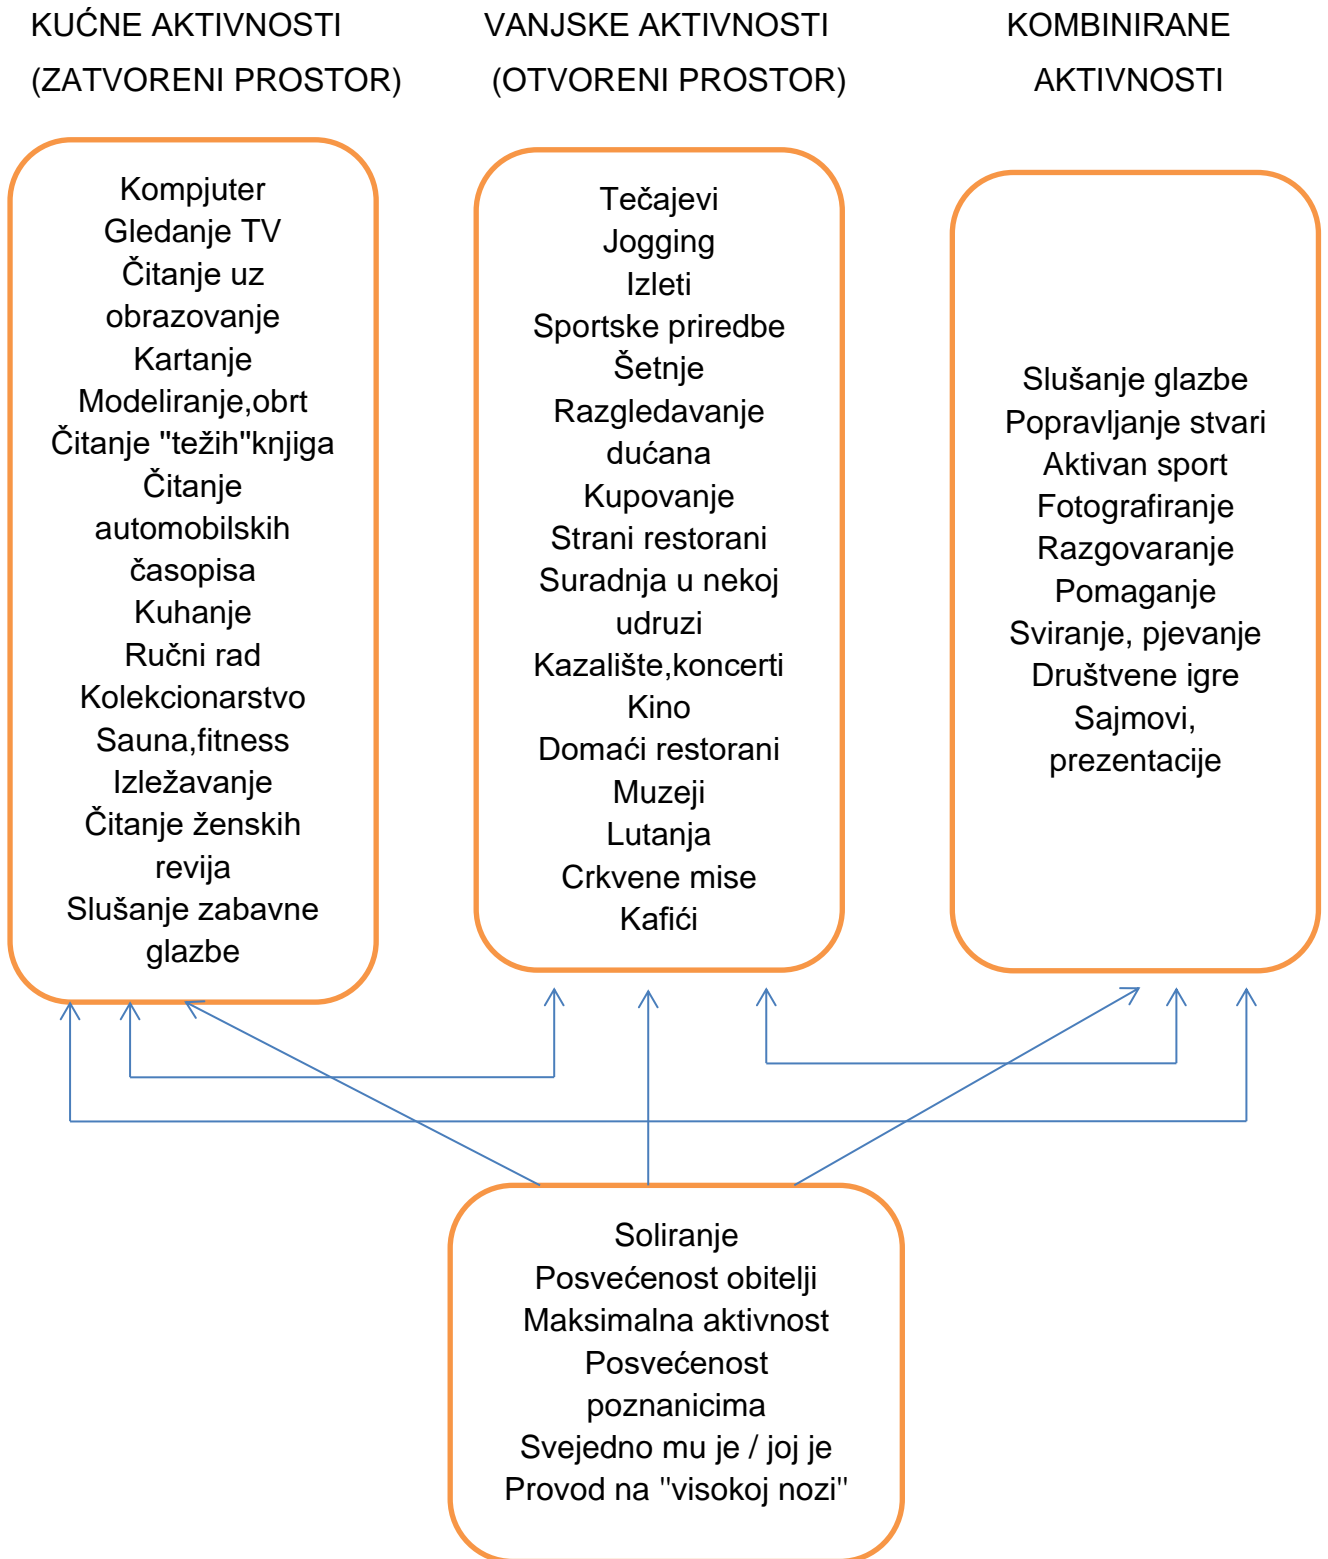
KUĆNE AKTIVNOSTI (ZATVORENI PROSTOR)

VANJSKE AKTIVNOSTI (OTVORENI PROSTOR)

KOMBINIRANE AKTIVNOSTI

Kompjuter
Gledanje TV
Čitanje uz obrazovanje
Kartanje
Modeliranje,obrt
Čitanje "težih"knjiga
Čitanje automobilskih časopisa
Kuhanje
Ručni rad
Kolekcionarstvo
Sauna,fitness
Izležavanje
Čitanje ženskih revija
Slušanje zabavne glazbe

Tečajevi
Jogging
Izleti
Sportske priredbe
Šetnje
Razgledavanje dućana
Kupovanje
Strani restorani
Suradnja u nekoj udruzi
Kazalište,koncerti
Kino
Domaći restorani
Muzeji
Lutanja
Crkvene mise
Kafići

Slušanje glazbe
Popravljanje stvari
Aktivan sport
Fotografiranje
Razgovaranje
Pomaganje
Sviranje, pjevanje
Društvene igre
Sajmovi, prezentacije

Soliranje
Posvećenost obitelji
Maksimalna aktivnost
Posvećenost poznanicima
Svejedno mu je / joj je
Provod na "visokoj nozi"